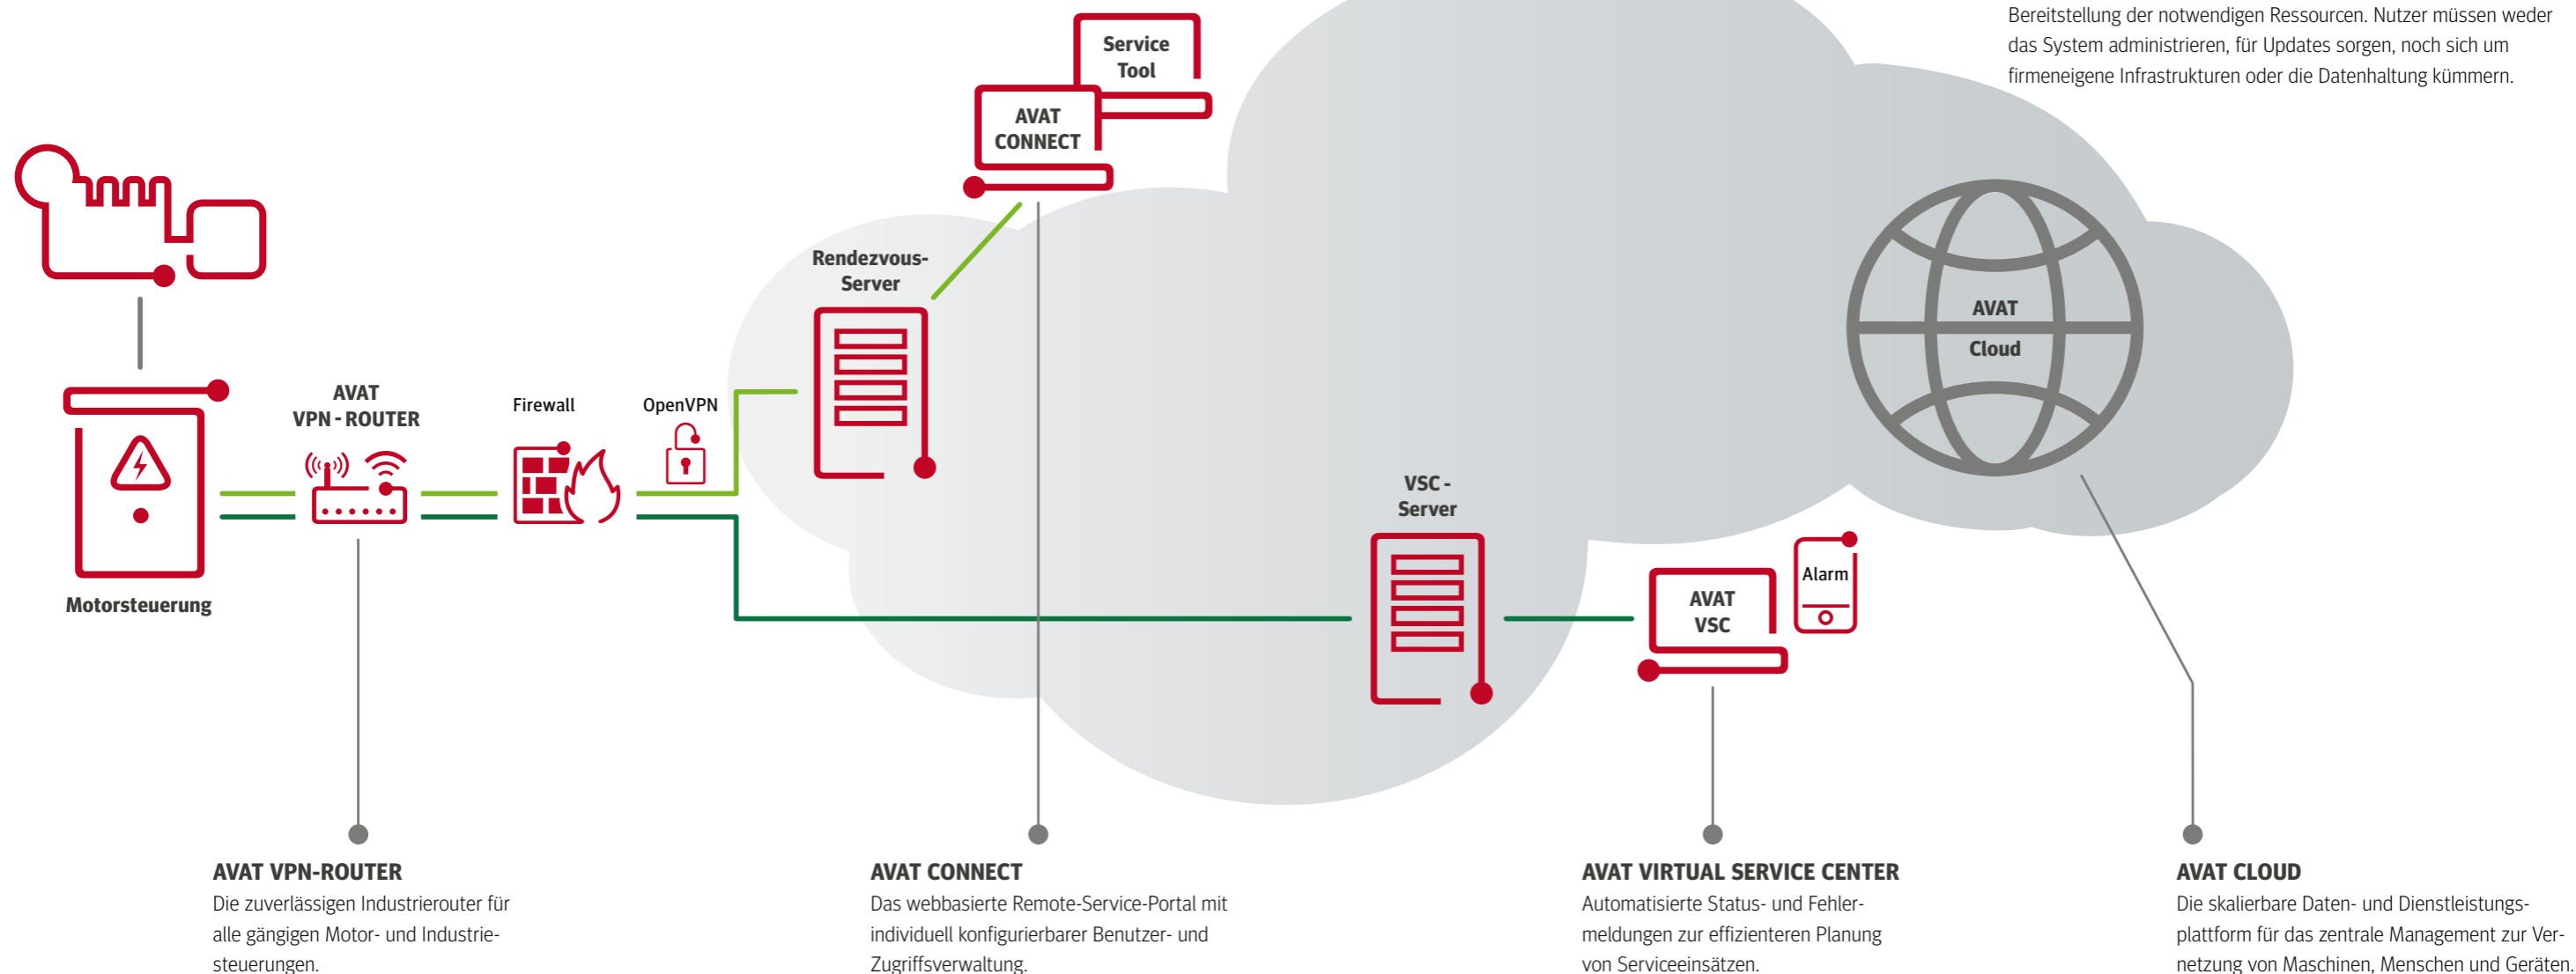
Bereitstellung der notwendigen Ressourcen. Nutzer müssen weder das System administrieren, für Updates sorgen, noch sich um firmeneigene Infrastrukturen oder die Datenhaltung kümmern.

Service Tool

AVAT CONNECT

Rendezvous-Server

AVAT Cloud

AVAT VPN - ROUTER

Firewall

OpenVPN

Motorsteuerung

VSC - Server

Alarm

AVAT VSC

AVAT VPN-ROUTER
Die zuverlässigen Industrierouter für alle gängigen Motor- und Industriesteuerungen.

AVAT CONNECT
Das webbasierte Remote-Service-Portal mit individuell konfigurierbarer Benutzer- und Zugriffsverwaltung.

AVAT VIRTUAL SERVICE CENTER
Automatisierte Status- und Fehlermeldungen zur effizienteren Planung von Serviceeinsätzen.

AVAT CLOUD
Die skalierbare Daten- und Dienstleistungsplattform für das zentrale Management zur Vernetzung von Maschinen, Menschen und Geräten.